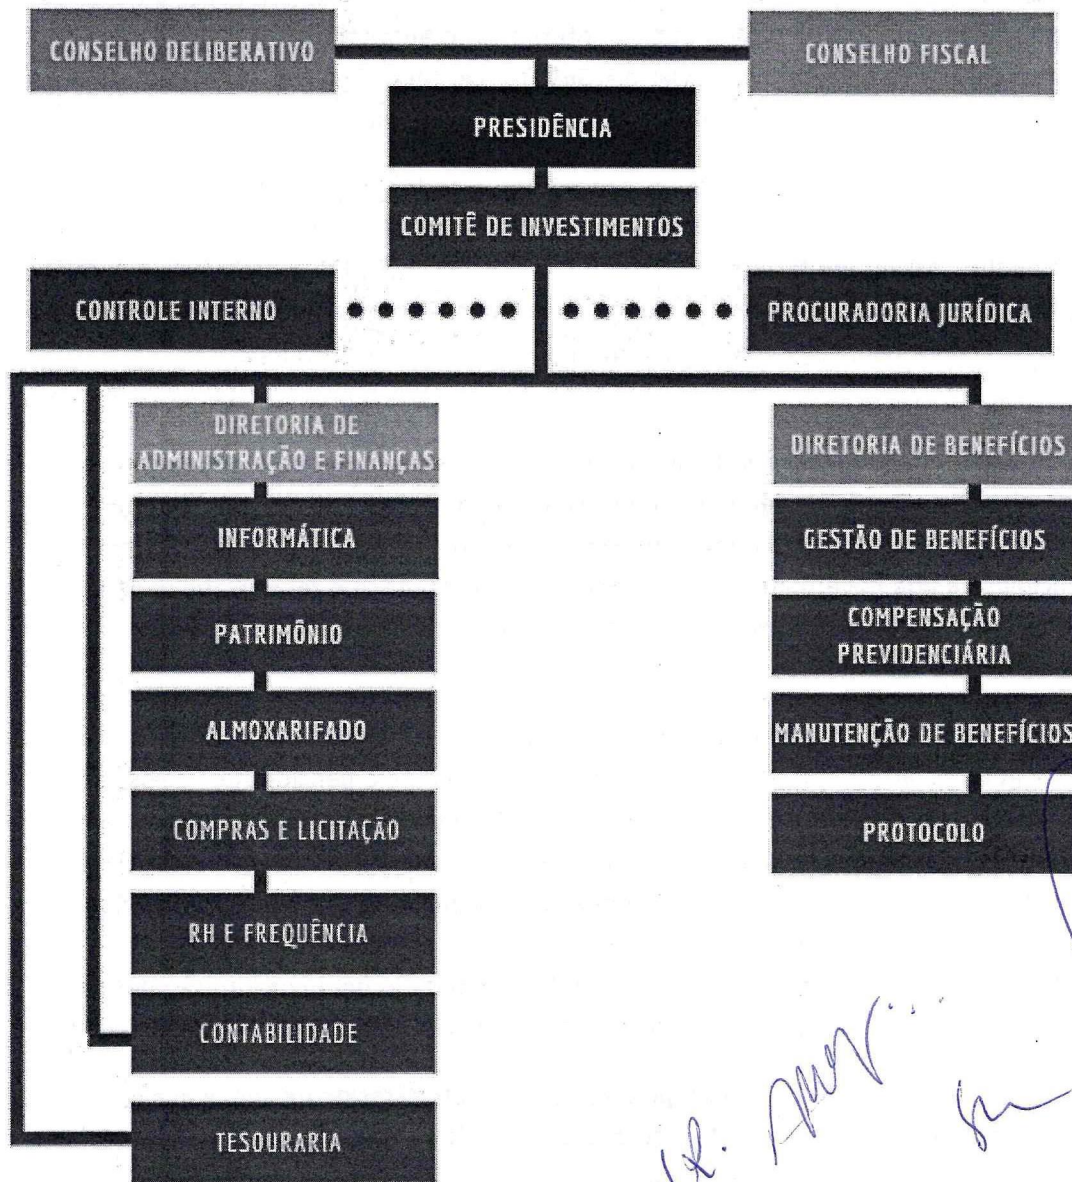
CONSELHO DELIBERATIVO

CONSELHO FISCAL

PRESIDÊNCIA

COMITÊ DE INVESTIMENTOS

CONTROLE INTERNO

PROCURADORIA JURÍDICA

DIRETORIA DE ADMINISTRAÇÃO E FINANÇAS

INFORMÁTICA

PATRIMÔNIO

ALMOXARIFADO

COMPRAS E LICITAÇÃO

RH E FREQUÊNCIA

CONTABILIDADE

TESOURARIA

DIRETORIA DE BENEFÍCIOS

GESTÃO DE BENEFÍCIOS

COMPENSAÇÃO PREVIDENCIÁRIA

MANUTENÇÃO DE BENEFÍCIOS

PROTOCOLO

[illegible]